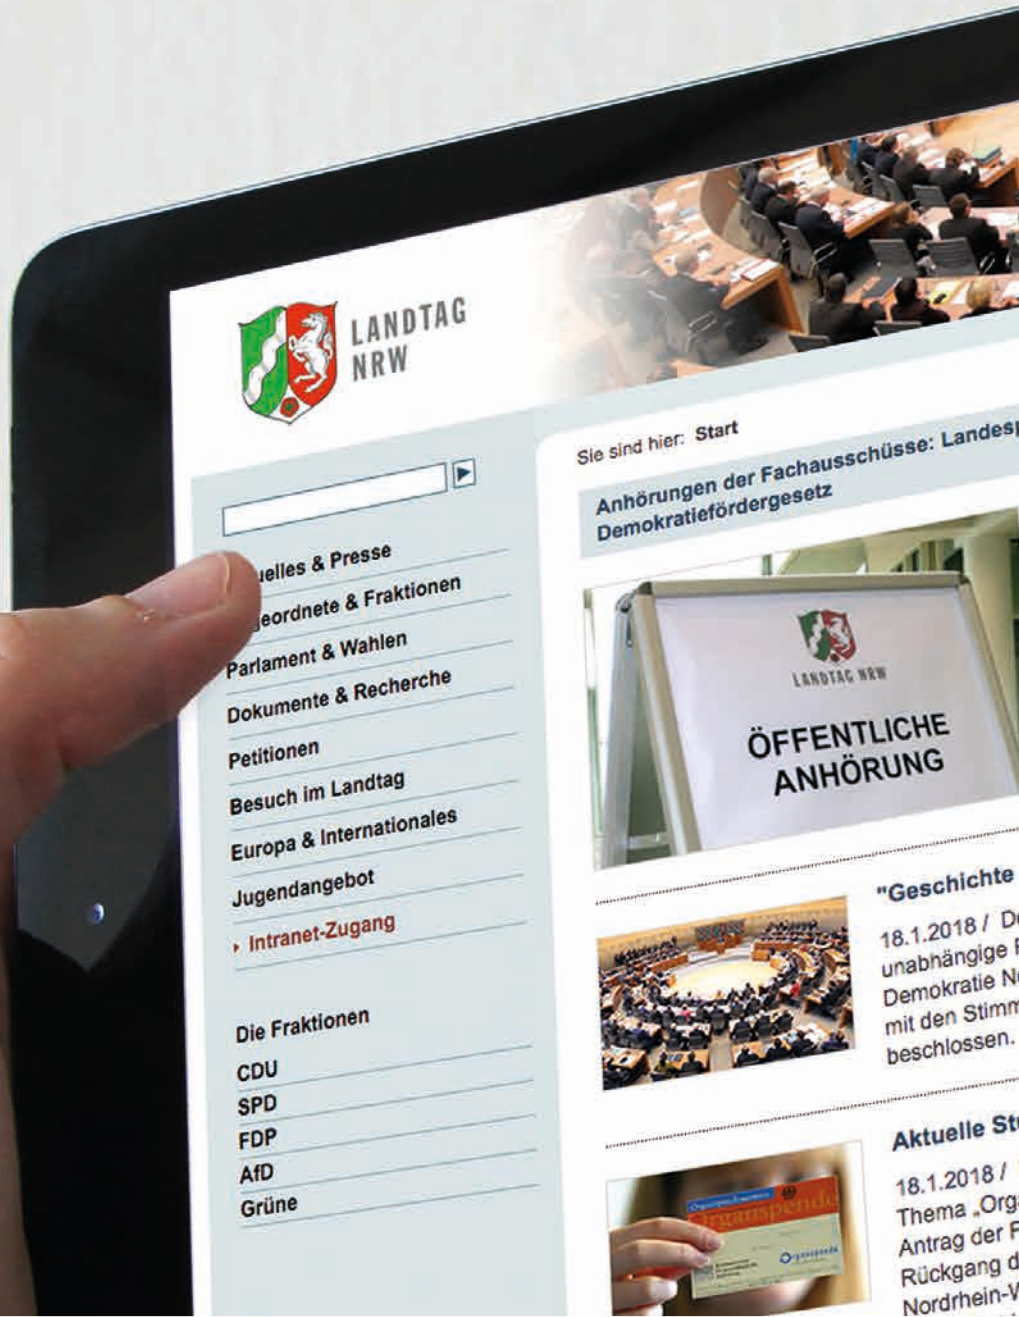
LANDTAG NRW

Sie sind hier: Start

Anhörungen der Fachausschüsse: Landesp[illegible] Demokratiefördergesetz

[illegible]uelles & Presse
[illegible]eordnete & Fraktionen
Parlament & Wahlen
Dokumente & Recherche
Petitionen
Besuch im Landtag
Europa & Internationales
Jugendangebot
Intranet-Zugang

Die Fraktionen
CDU
SPD
FDP
AfD
Grüne

LANDTAG NRW
ÖFFENTLICHE ANHÖRUNG

"Geschichte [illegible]
18.1.2018 / D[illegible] unabhängige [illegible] Demokratie N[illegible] mit den Stimm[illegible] beschlossen.

Aktuelle St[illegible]
18.1.2018 / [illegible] Thema „Org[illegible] Antrag der F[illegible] Rückgang d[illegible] Nordrhein-V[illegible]

Organspende